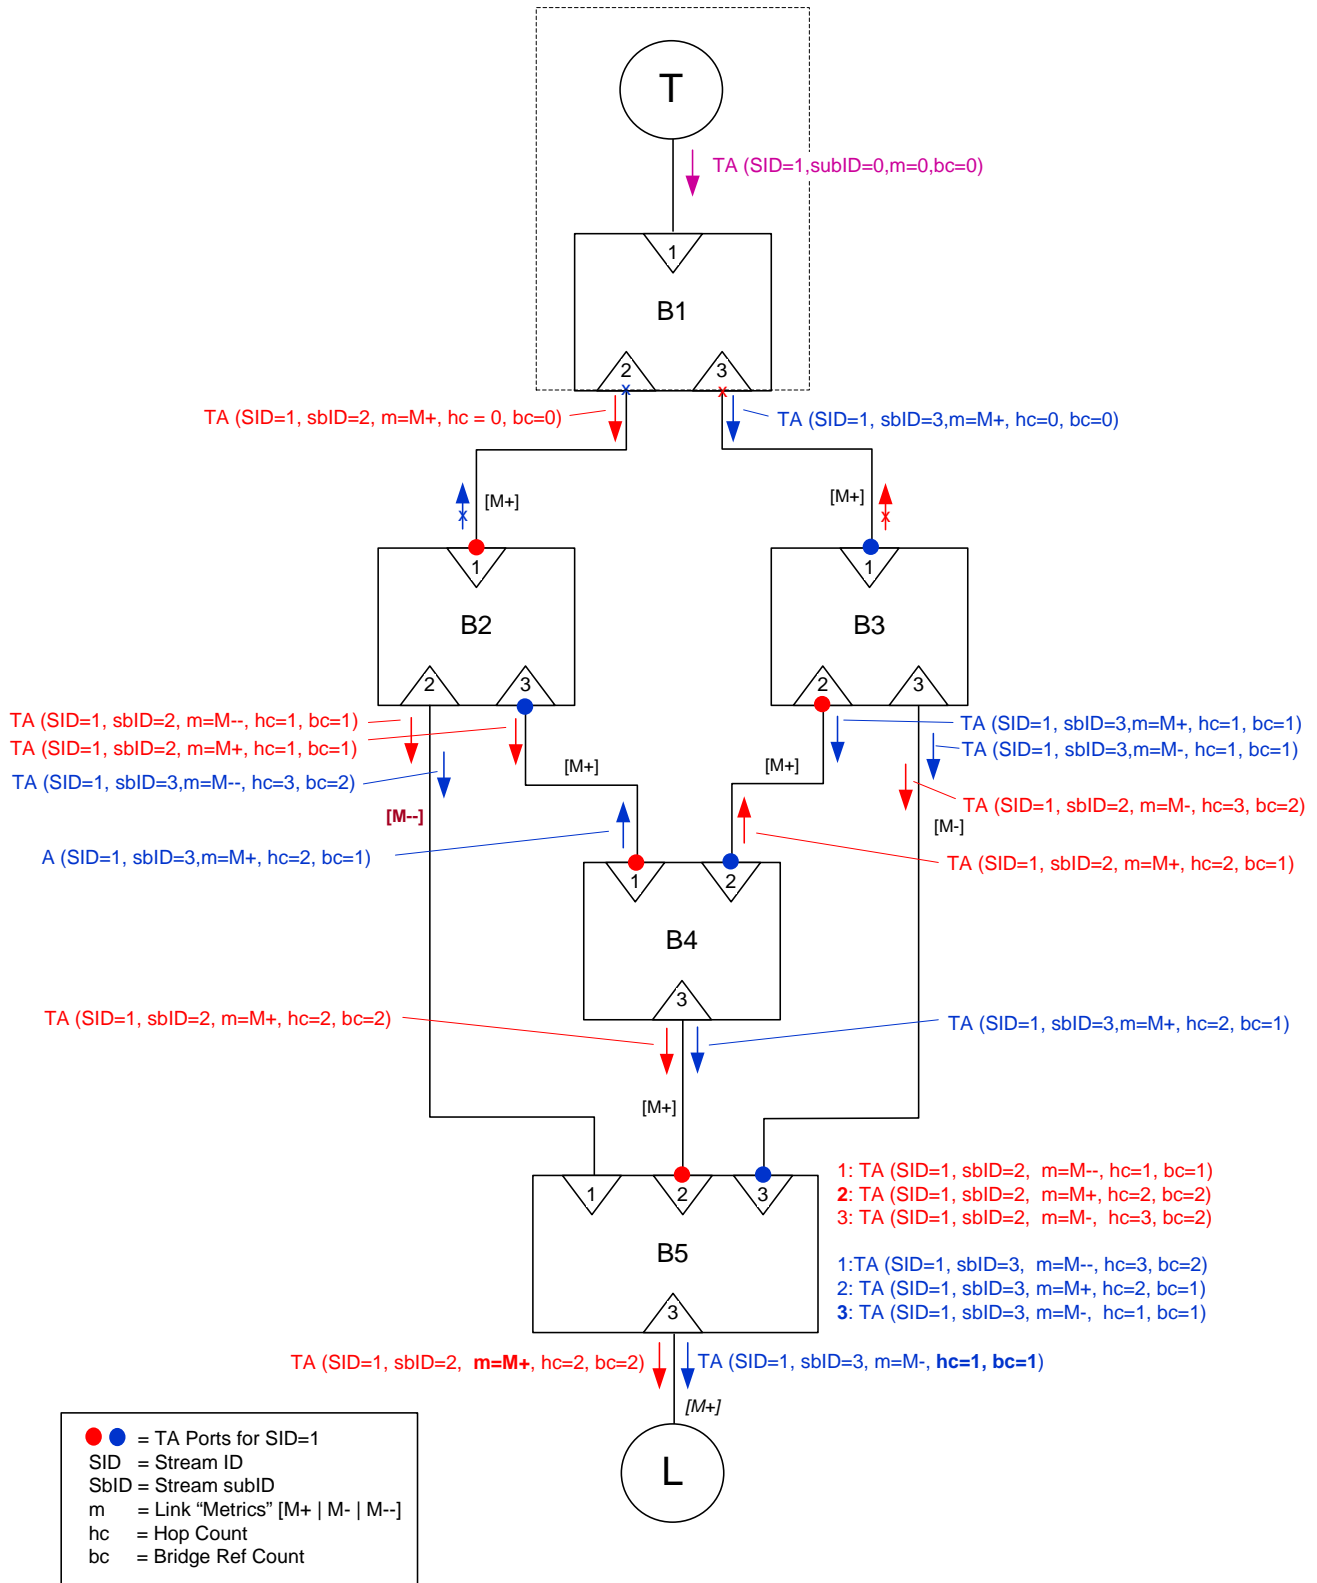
T

TA (SID=1,subID=0,m=0,bc=0)

1

B1

2 3

TA (SID=1, sbID=2, m=M+, hc = 0, bc=0)

TA (SID=1, sbID=3,m=M+, hc=0, bc=0)

[M+]

[M+]

1

B2

2 3

1

B3

2 3

TA (SID=1, sbID=2, m=M--, hc=1, bc=1)

TA (SID=1, sbID=2, m=M+, hc=1, bc=1)

TA (SID=1, sbID=3,m=M--, hc=3, bc=2)

[M+]

[M+]

TA (SID=1, sbID=3,m=M+, hc=1, bc=1)

TA (SID=1, sbID=3,m=M-, hc=1, bc=1)

TA (SID=1, sbID=2, m=M-, hc=3, bc=2)

[M--]

[M-]

A (SID=1, sbID=3,m=M+, hc=2, bc=1)

TA (SID=1, sbID=2, m=M+, hc=2, bc=1)

1 2

B4

3

TA (SID=1, sbID=2, m=M+, hc=2, bc=2)

TA (SID=1, sbID=3,m=M+, hc=2, bc=1)

[M+]

1 2 3

B5

3

1: TA (SID=1, sbID=2, m=M--, hc=1, bc=1)
2: TA (SID=1, sbID=2, m=M+, hc=2, bc=2)
3: TA (SID=1, sbID=2, m=M-, hc=3, bc=2)

1:TA (SID=1, sbID=3, m=M--, hc=3, bc=2)
2: TA (SID=1, sbID=3, m=M+, hc=2, bc=1)
3: TA (SID=1, sbID=3, m=M-, hc=1, bc=1)

TA (SID=1, sbID=2, m=M+, hc=2, bc=2)

TA (SID=1, sbID=3, m=M-, hc=1, bc=1)

[M+]

L

= TA Ports for SID=1
SID = Stream ID
SbID = Stream subID
m = Link “Metrics” [M+ | M- | M--]
hc = Hop Count
bc = Bridge Ref Count